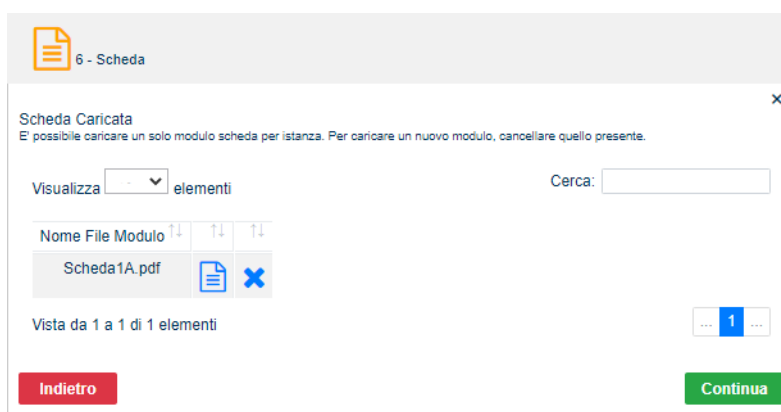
6 - Scheda

×

Scheda Caricata
E' possibile caricare un solo modulo scheda per istanza. Per caricare un nuovo modulo, cancellare quello presente.

Visualizza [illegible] elementi

Cerca:

| Nome File Modulo | | |
|---|---|---|
| Scheda1A.pdf | | |

Vista da 1 a 1 di 1 elementi

... 1 ...

Indietro

Continua